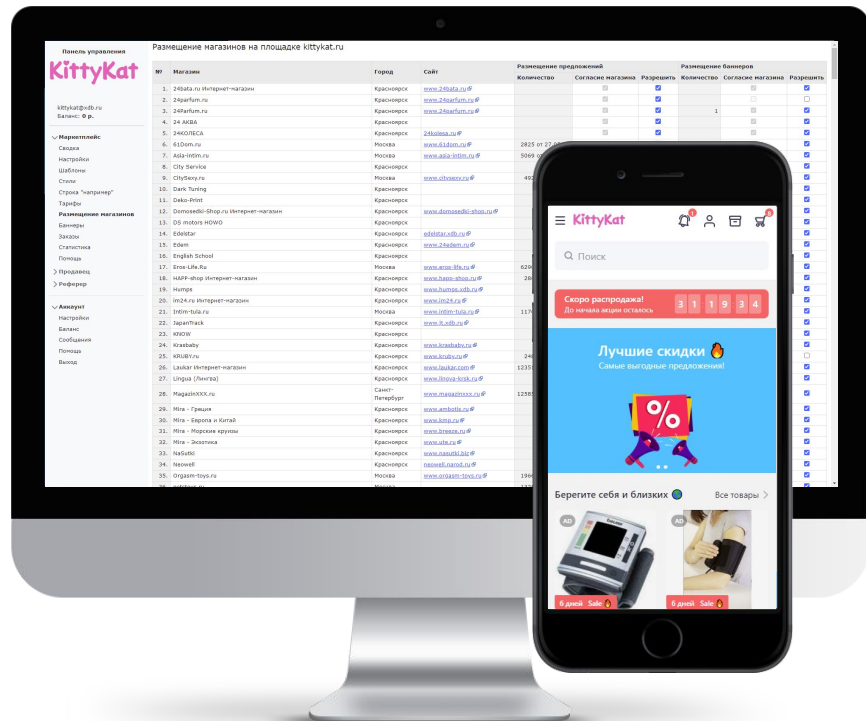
Панель управления

KittyKat

kittykat@xdb.ru
Баланс: 0 р.

Маркетплейс
Сводка
Настройки
Шаблоны
Стили
Строка "например"
Тарифы
Размещение магазинов
Баннеры
Заказы
Статистика
Помощь
Продавец
Реферер

Аккаунт
Настройки
Баланс
Сообщения
Помощь
Выход

Размещение магазинов на площадке kittykat.ru

| № | Магазин | Город | Сайт | Количество | Согласие магазина | Разрешить | Количество | Согласие магазина | Разрешить |
|---|---|---|---|---|---|---|---|---|---|
| 1. | 24bata.ru Интернет-магазин | Красноярск | www.24bata.ru | | | | | | |
| 2. | 24parfum.ru | Красноярск | www.24parfum.ru | | | | | | |
| 3. | 24Parfum.ru | Красноярск | www.24parfum.ru | | | | 1 | | |
| 4. | 24 АКВА | Красноярск | | | | | | | |
| 5. | 24КОЛЕСА | Красноярск | 24kolesa.ru | | | | | | |
| 6. | 61Dom.ru | Москва | www.61dom.ru | 2825 от 27.0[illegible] | | | | | |
| 7. | Asia-Intim.ru | Москва | www.asia-intim.ru | 5069 о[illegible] | | | | | |
| 8. | City Service | Красноярск | | | | | | | |
| 9. | CitySexy.ru | Москва | www.citysexy.ru | 49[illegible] | | | | | |
| 10. | Dark Tuning | Красноярск | | | | | | | |
| 11. | Deko-Print | Красноярск | | | | | | | |
| 12. | Domosedki-Shop.ru Интернет-магазин | Красноярск | www.domosedki-shop.ru | | | | | | |
| 13. | DS motors HOWO | Красноярск | | | | | | | |
| 14. | Edelstar | Красноярск | edelstar.xdb.ru | | | | | | |
| 15. | Edem | Красноярск | www.24edem.ru | | | | | | |
| 16. | English School | Красноярск | | | | | | | |
| 17. | Eros-Life.Ru | Москва | www.eros-life.ru | 620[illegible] | | | | | |
| 18. | HAPP-shop Интернет-магазин | Красноярск | www.happ-shop.ru | 28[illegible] | | | | | |
| 19. | Humps | Красноярск | www.humps.xdb.ru | | | | | | |
| 20. | im24.ru Интернет-магазин | Красноярск | www.im24.ru | | | | | | |
| 21. | Intim-tula.ru | Москва | www.intim-tula.ru | 117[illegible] | | | | | |
| 22. | JapanTrack | Красноярск | www.jt.xdb.ru | | | | | | |
| 23. | KNOW | Красноярск | | | | | | | |
| 24. | Krasbaby | Красноярск | www.krasbaby.ru | | | | | | |
| 25. | KRUBY.ru | Красноярск | www.kruby.ru | 24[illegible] | | | | | |
| 26. | Laukar Интернет-магазин | Красноярск | www.laukar.com | 1235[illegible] | | | | | |
| 27. | Lingua (Лингва) | Красноярск | www.lingva-krsk.ru | | | | | | |
| 28. | MagazinXXX.ru | Санкт-Петербург | www.magazinxxx.ru | 1235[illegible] | | | | | |
| 29. | Mira - Греция | Красноярск | www.ambotis.ru | | | | | | |
| 30. | Mira - Европа и Китай | Красноярск | www.kmp.ru | | | | | | |
| 31. | Mira - Морские круизы | Красноярск | www.breeze.ru | | | | | | |
| 32. | Mira - Экзотика | Красноярск | www.uite.ru | | | | | | |
| 33. | NaSutki | Красноярск | www.nasutki.biz | | | | | | |
| 34. | Neowell | Красноярск | neowell.narod.ru | | | | | | |
| 35. | Orgasm-toys.ru | Москва | www.orgasm-toys.ru | 196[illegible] | | | | | |

Размещение предложений
Размещение баннеров

KittyKat
Поиск
Скоро распродажа!
До начала акции осталось
3 1 1 9 3 4
Лучшие скидки
Самые выгодные предложения!
%
Берегите себя и близких
Все товары
AD
AD
6 дней Sale
6 дней Sale